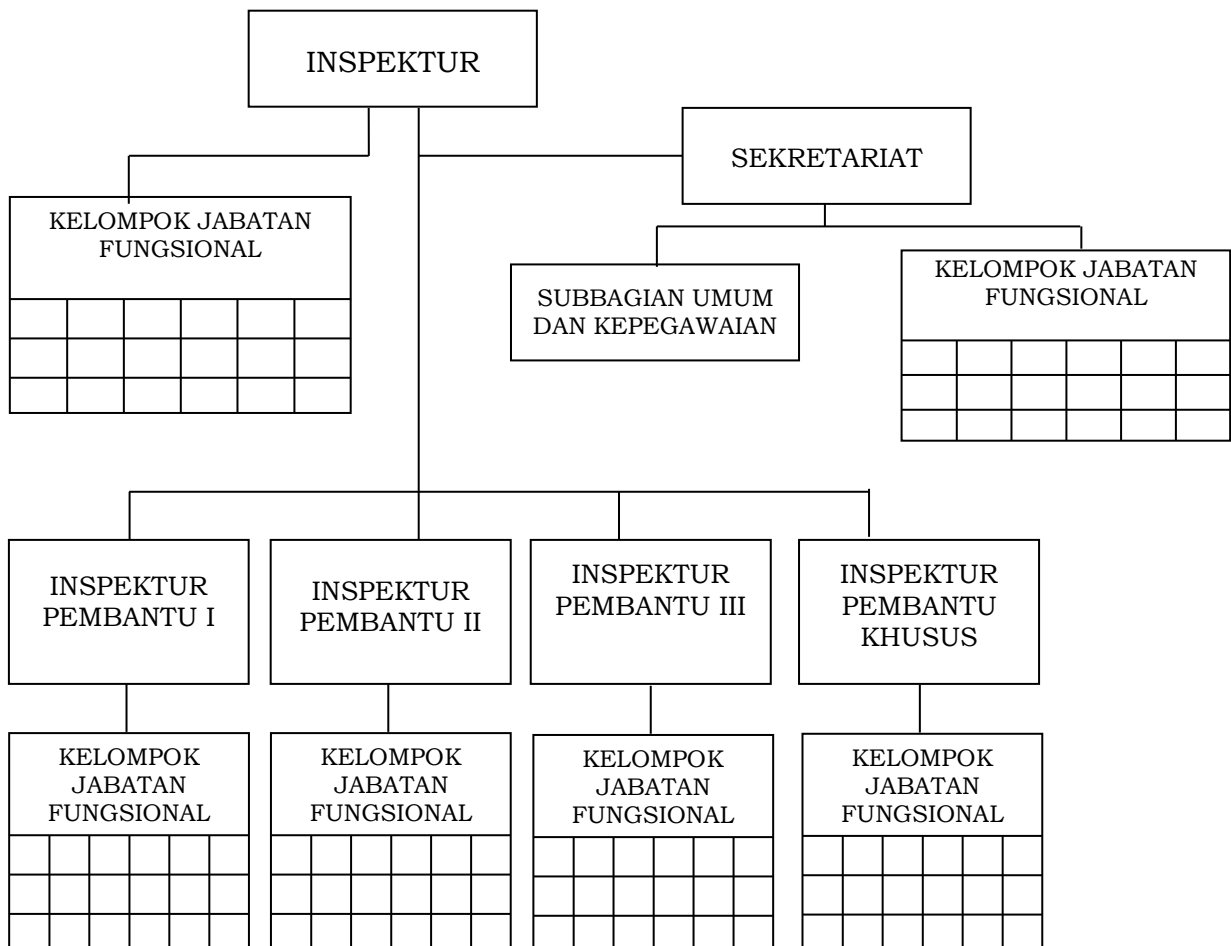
INSPEKTUR

SEKRETARIAT

KELOMPOK JABATAN FUNGSIONAL

SUBBAGIAN UMUM DAN KEPEGAWAIAN

KELOMPOK JABATAN FUNGSIONAL

INSPEKTUR PEMBANTU I

INSPEKTUR PEMBANTU II

INSPEKTUR PEMBANTU III

INSPEKTUR PEMBANTU KHUSUS

KELOMPOK JABATAN FUNGSIONAL

KELOMPOK JABATAN FUNGSIONAL

KELOMPOK JABATAN FUNGSIONAL

KELOMPOK JABATAN FUNGSIONAL